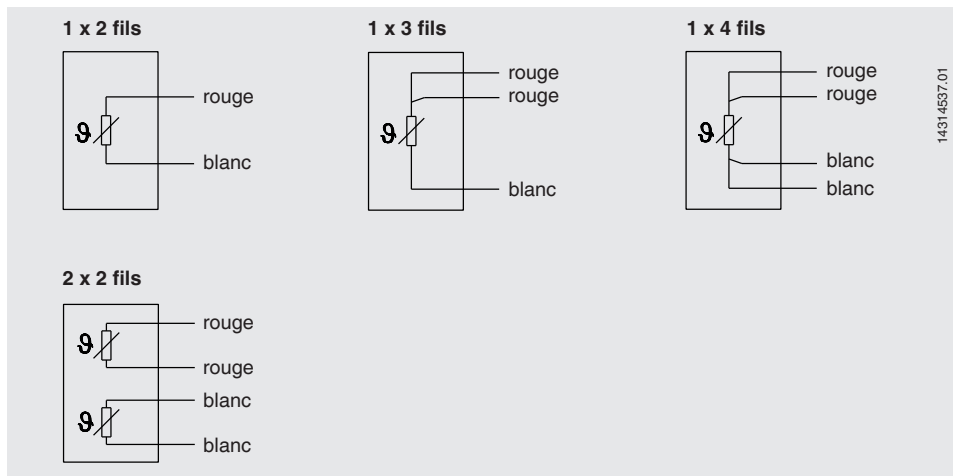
1 x 2 fils

$\vartheta$

rouge

blanc

1 x 3 fils

$\vartheta$

rouge

rouge

blanc

1 x 4 fils

$\vartheta$

rouge

rouge

blanc

blanc

14314537.01

2 x 2 fils

$\vartheta$

rouge

rouge

$\vartheta$

blanc

blanc